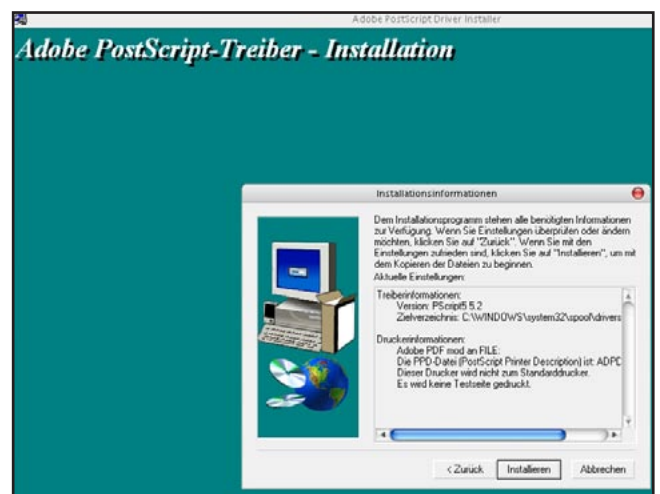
Adobe PostScript Driver Installer

Adobe PostScript-Treiber - Installation

Installationsinformationen

Dem Installationsprogramm stehen alle benötigten Informationen zur Verfügung. Wenn Sie Einstellungen überprüfen oder ändern möchten, klicken Sie auf "Zurück". Wenn Sie mit den Einstellungen zufrieden sind, klicken Sie auf "Installieren", um mit dem Kopieren der Dateien zu beginnen.

Aktuelle Einstellungen:

Treiberinformationen:
Version: PScript5 5.2
Zielverzeichnis: C:\WINDOWS\system32\spool\drivers

Druckerinformationen:
Adobe PDF mod an FILE:
Die PPD-Datei (PostScript Printer Description) ist: ADPD
Dieser Drucker wird nicht zum Standarddrucker.
Es wird keine Testseite gedruckt.

< Zurück | Installieren | Abbrechen